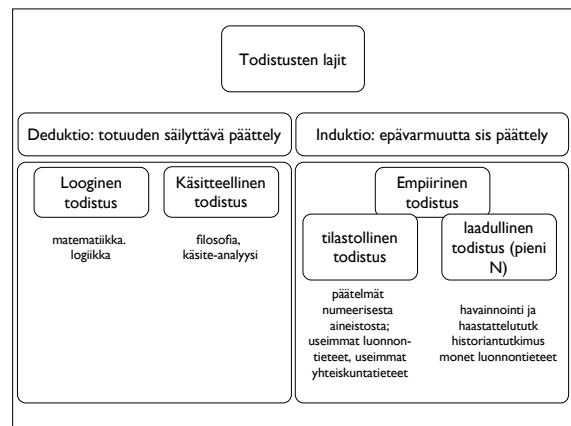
Todistusten lajit

Deduktio: totuuden säilyttävä päättely

Induktio: epävarmuutta sis päättely

Looginen todistus

Käsitteellinen todistus

matematiikka. logiikka

filosofia, käsite-analyysi

Empiirinen todistus

tilastollinen todistus

laadullinen todistus (pieni N)

päätelmät numeerisesta aineistosta; useimmat luonnontieteet, useimmat yhteiskuntatieteet

havainnointi ja haastattelututk historiantutkimus monet luonnontieteet